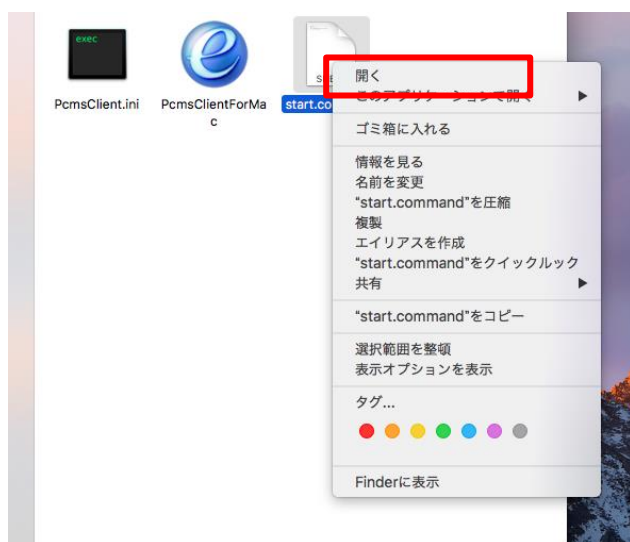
exec

PcmsClient.ini

PcmsClientForMac

start.co

開く
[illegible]
ゴミ箱に入れる
情報を見る
名前を変更
"start.command"を圧縮
複製
エイリアスを作成
"start.command"をクイックルック
共有
"start.command"をコピー
選択範囲を整頓
表示オプションを表示
タグ...
Finderに表示